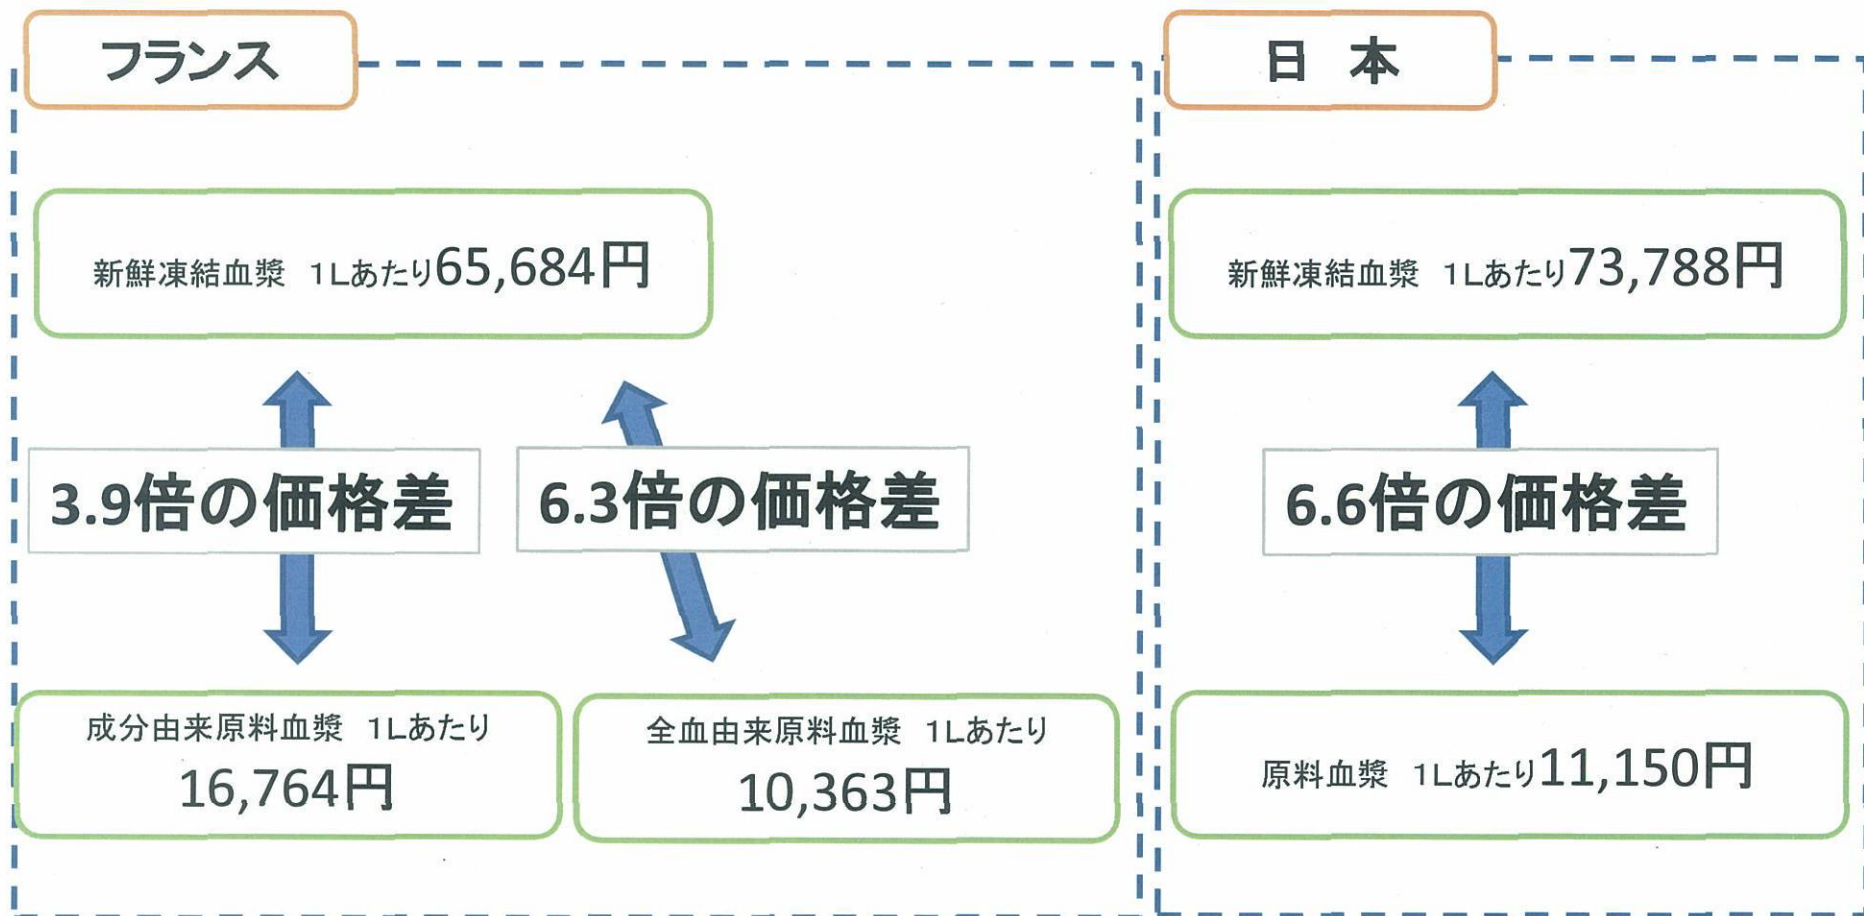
フランス

新鮮凍結血漿 1Lあたり65,684円

3.9倍の価格差

6.3倍の価格差

成分由来原料血漿 1Lあたり
16,764円

全血由来原料血漿 1Lあたり
10,363円

日 本

新鮮凍結血漿 1Lあたり73,788円

6.6倍の価格差

原料血漿 1Lあたり11,150円